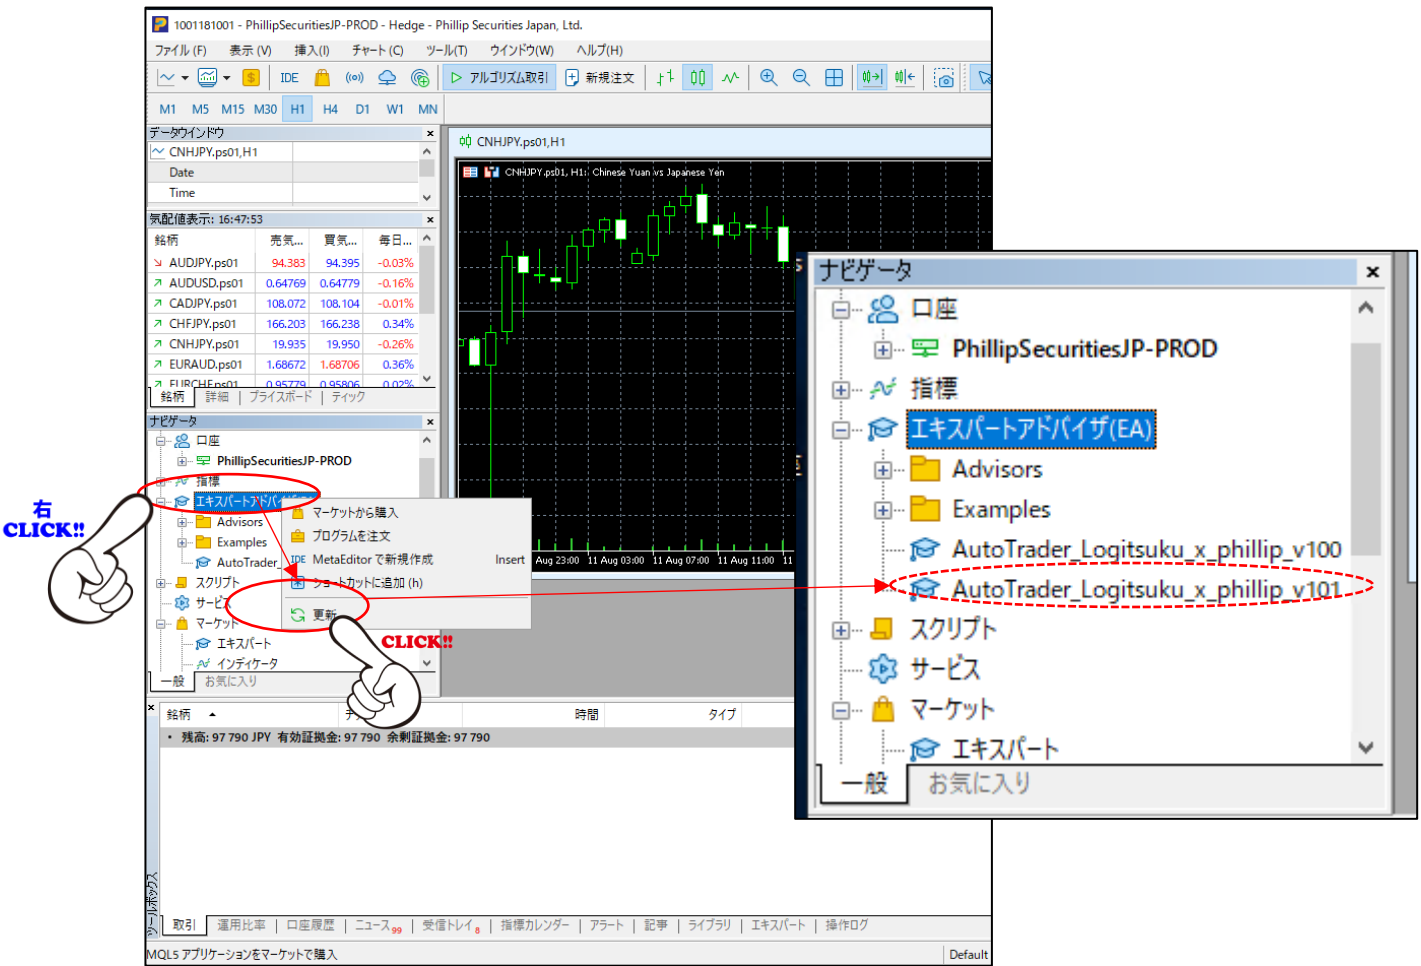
1001181001 - PhillipSecuritiesJP-PROD - Hedge - Phillip Securities Japan, Ltd.

ファイル (F)　表示 (V)　挿入(I)　チャート(C)　ツール(T)　ウインドウ(W)　ヘルプ(H)

IDE　アルゴリズム取引　新規注文

M1　M5　M15　M30　H1　H4　D1　W1　MN

データウインドウ

CNHJPY.ps01,H1

Date

Time

気配値表示: 16:47:53

| 銘柄 | 売気... | 買気... | 毎日... |
|---|---|---|---|
| AUDJPY.ps01 | 94.383 | 94.395 | -0.03% |
| AUDUSD.ps01 | 0.64769 | 0.64779 | -0.16% |
| CADJPY.ps01 | 108.072 | 108.104 | -0.01% |
| CHFJPY.ps01 | 166.203 | 166.238 | 0.34% |
| CNHJPY.ps01 | 19.935 | 19.950 | -0.26% |
| EURAUD.ps01 | 1.68672 | 1.68706 | 0.36% |
| EURCHF.ps01 | 0.95779 | 0.95806 | 0.02% |

銘柄　詳細　プライスボード　ティック

ナビゲータ

口座

PhillipSecuritiesJP-PROD

指標

エキスパートアドバ

Advisors

Examples

AutoTrader_

スクリプト

サービス

マーケット

エキスパート

インディケータ

一般　お気に入り

右 CLICK!!

マーケットから購入

プログラムを注文

MetaEditor で新規作成　Insert

ショートカットに追加 (h)

更新

CLICK!!

CNHJPY.ps01,H1

CNHJPY.ps01, H1: Chinese Yuan vs Japanese Yen

Aug 23:00　11 Aug 03:00　11 Aug 07:00　11 Aug 11:00　11

ナビゲータ

口座

PhillipSecuritiesJP-PROD

指標

エキスパートアドバイザ(EA)

Advisors

Examples

AutoTrader_Logitsuku_x_phillip_v100

AutoTrader_Logitsuku_x_phillip_v101

スクリプト

サービス

マーケット

エキスパート

一般　お気に入り

銘柄　時間　タイプ

残高: 97 790 JPY　有効証拠金: 97 790　余剰証拠金: 97 790

ツールボックス

取引　運用比率　口座履歴　ニュース99　受信トレイ8　指標カレンダー　アラート　記事　ライブラリ　エキスパート　操作ログ

MQL5 アプリケーションをマーケットで購入　Default